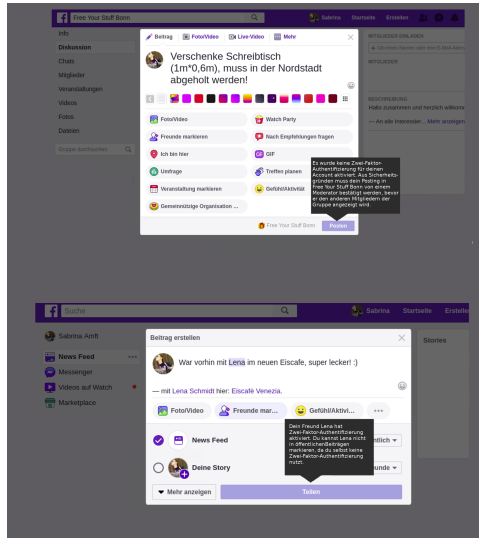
Free Your Stuff Bonn
Sabrina Startseite Erstellen

Info
Diskussion
Chats
Mitglieder
Veranstaltungen
Videos
Fotos
Dateien
Gruppe durchsuchen

Beitrag Foto/Video Live-Video Mehr

Verschenke Schreibtisch (1m*0,6m), muss in der Nordstadt abgeholt werden!

Foto/Video
Watch Party
Freunde markieren
Nach Empfehlungen fragen
Ich bin hier
GIF
Umfrage
Treffen planen
Veranstaltung markieren
Gefühl/Aktivität
Gemeinnützige Organisation ...

Free Your Stuff Bonn Posten

Es wurde keine Zwei-Faktor-Authentifizierung für deinen Account aktiviert. Aus Sicherheitsgründen muss dein Posting in Free Your Stuff Bonn von einem Moderator bestätigt werden, bevor er den anderen Mitgliedern der Gruppe angezeigt wird.

MITGLIEDER EINLADEN
MITGLIEDER
BESCHREIBUNG
Hallo zusammen und herzlich willkommen
— An alle Interessier... Mehr anzeigen

Suche
Sabrina Startseite Erstellen

Sabrina Arndt
News Feed
Messenger
Videos auf Watch
Marketplace

Beitrag erstellen

War vorhin mit Lena im neuen Eiscafe, super lecker! :)

— mit Lena Schmidt hier: Eiscafé Venezia.

Foto/Video Freunde mar... Gefühl/Aktivi...

News Feed
Deine Story

Mehr anzeigen Teilen

Dein Freund Lena hat Zwei-Faktor-Authentifizierung aktiviert. Du kannst Lena nicht in öffentlichen Beiträgen markieren, da du selbst keine Zwei-Faktor-Authentifizierung nutzt.

Stories